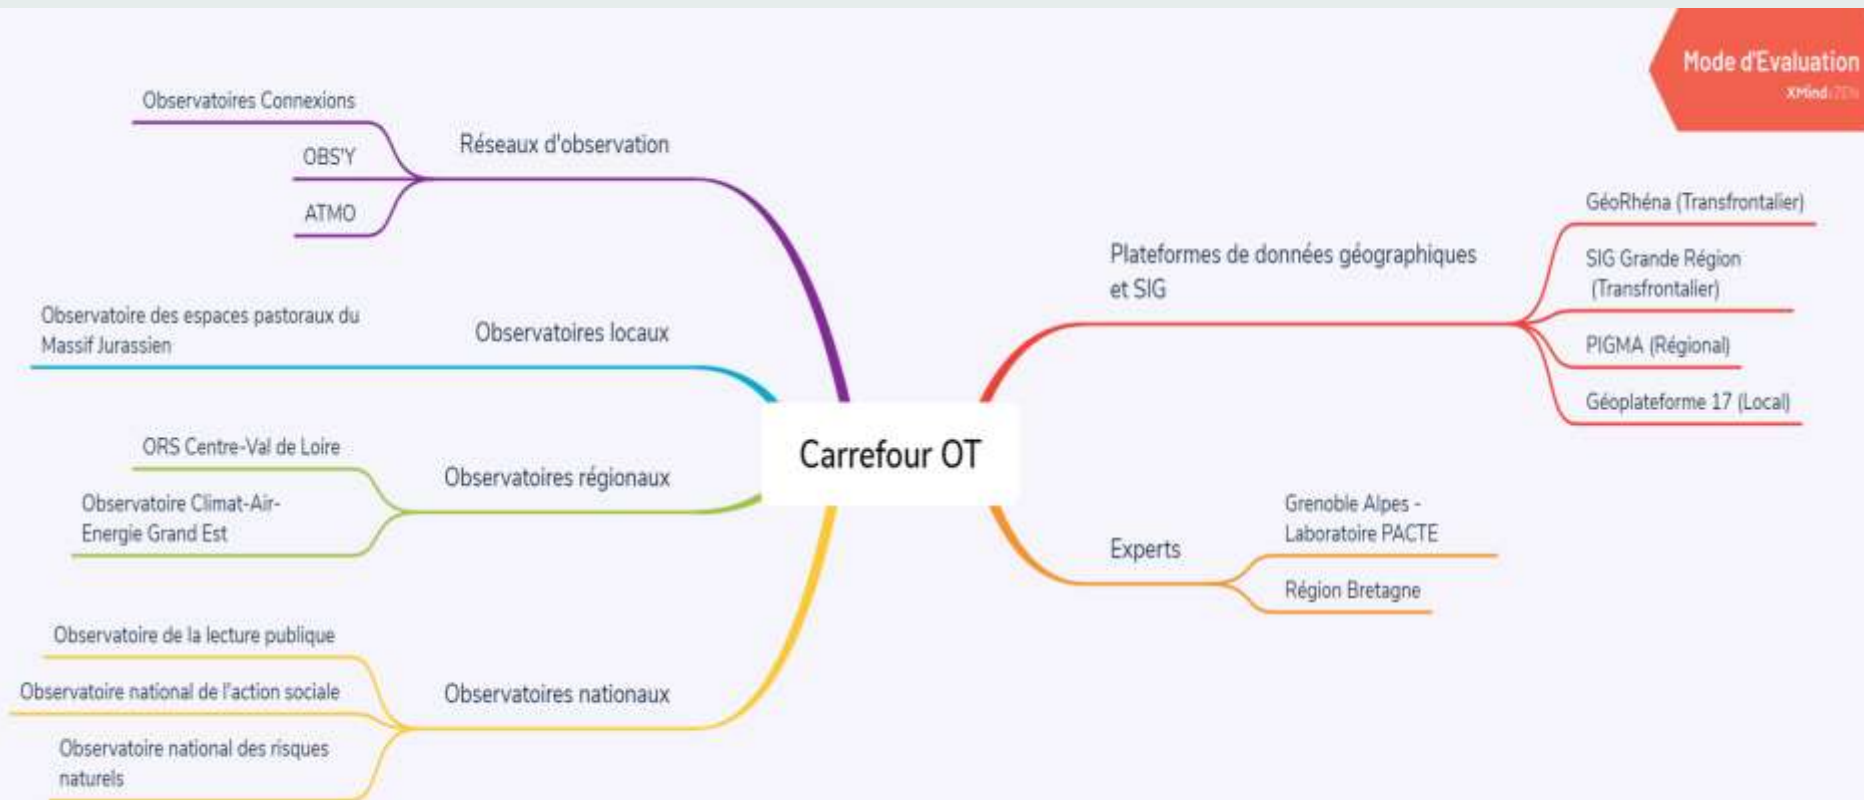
Mode d'Evaluation
XMind: ZEN

Carrefour OT

Réseaux d'observation
Observatoires Connexions
OBS'Y
ATMO

Observatoires locaux
Observatoire des espaces pastoraux du Massif Jurassien

Observatoires régionaux
ORS Centre-Val de Loire
Observatoire Climat-Air-Energie Grand Est

Observatoires nationaux
Observatoire de la lecture publique
Observatoire national de l'action sociale
Observatoire national des risques naturels

Plateformes de données géographiques et SIG
GéoRhéna (Transfrontalier)
SIG Grande Région (Transfrontalier)
PIGMA (Régional)
Géoplateforme 17 (Local)

Experts
Grenoble Alpes - Laboratoire PACTE
Région Bretagne